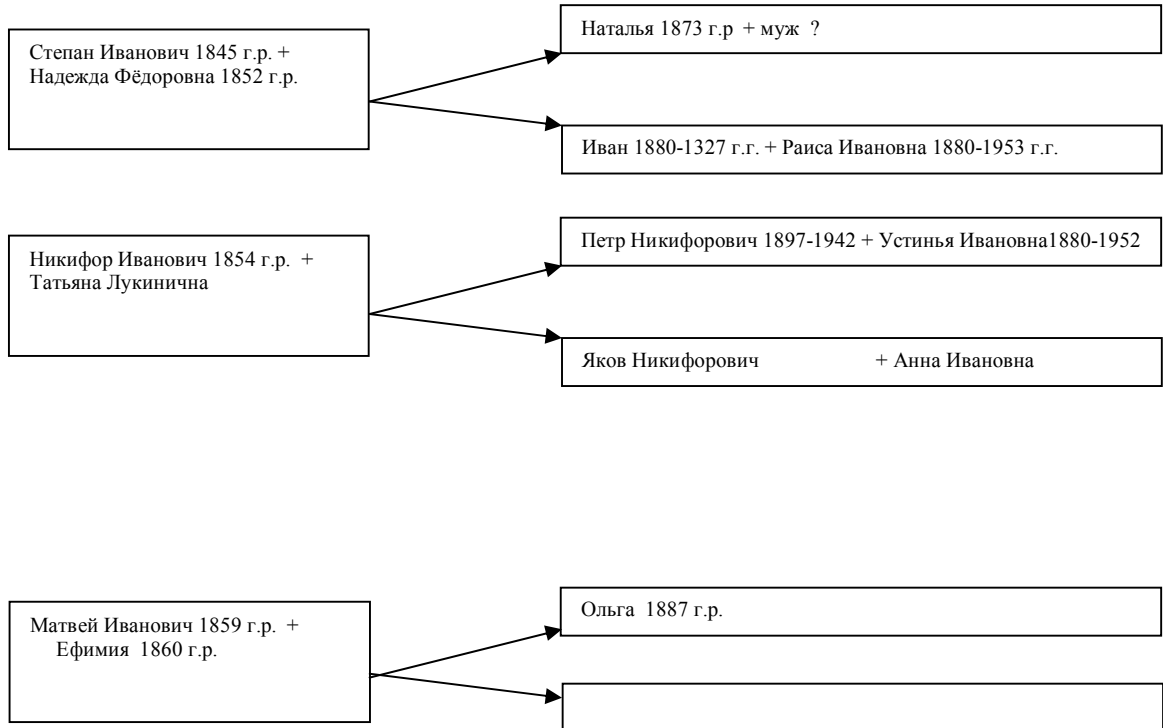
Степан Иванович 1845 г.р. + Надежда Фёдоровна 1852 г.р.

Наталья 1873 г.р + муж ?

Иван 1880-1327 г.г. + Раиса Ивановна 1880-1953 г.г.

Никифор Иванович 1854 г.р. + Татьяна Лукинична

Петр Никифорович 1897-1942 + Устинья Ивановна1880-1952

Яков Никифорович + Анна Ивановна

Матвей Иванович 1859 г.р. + Ефимия 1860 г.р.

Ольга 1887 г.р.